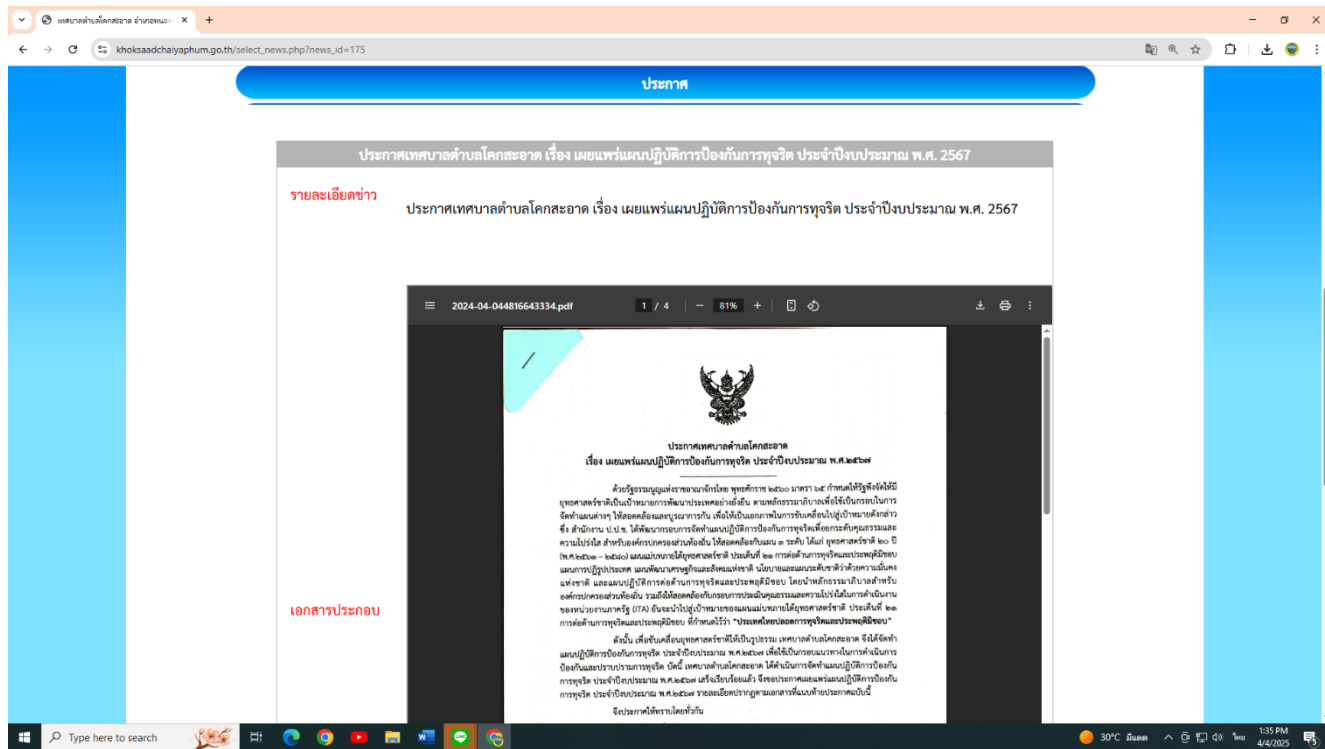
เทศบาลตำบลโคกสะอาด อำเภอหนอง ×

khoksaadchaiyaphum.go.th/select_news.php?news_id=175

ประกาศ

ประกาศเทศบาลตำบลโคกสะอาด เรื่อง เผยแพร่แผนปฏิบัติการป้องกันการทุจริต ประจำปีงบประมาณ พ.ศ. 2567

รายละเอียดข่าว

ประกาศเทศบาลตำบลโคกสะอาด เรื่อง เผยแพร่แผนปฏิบัติการป้องกันการทุจริต ประจำปีงบประมาณ พ.ศ. 2567

เอกสารประกอบ

2024-04-044816643334.pdf 1 / 4 81%

ประกาศเทศบาลตำบลโคกสะอาด
เรื่อง เผยแพร่แผนปฏิบัติการป้องกันการทุจริต ประจำปีงบประมาณ พ.ศ.๒๕๖๗

ด้วยรัฐธรรมนูญแห่งราชอาณาจักรไทย พุทธศักราช ๒๕๖๐ มาตรา ๖๕ กำหนดให้รัฐพึงจัดให้มียุทธศาสตร์ชาติเป็นเป้าหมายการพัฒนาประเทศอย่างยั่งยืน ตามหลักธรรมาภิบาลเพื่อใช้เป็นกรอบในการจัดทำแผนต่างๆ ให้สอดคล้องและบูรณาการกัน เพื่อให้เป็นพลังผลักดันร่วมกันไปสู่เป้าหมายดังกล่าว ซึ่ง สำนักงาน ป.ป.ช. ได้พัฒนากรอบการจัดทำแผนปฏิบัติการป้องกันการทุจริตเพื่อยกระดับคุณธรรมและความโปร่งใส สำหรับองค์กรปกครองส่วนท้องถิ่น ให้สอดคล้องกับแผน ๓ ระดับ ได้แก่ ยุทธศาสตร์ชาติ ๒๐ ปี (พ.ศ.๒๕๖๑ – ๒๕๘๐) แผนแม่บทภายใต้ยุทธศาสตร์ชาติ ประเด็นที่ ๒๑ การต่อต้านการทุจริตและประพฤติมิชอบ แผนการปฏิรูปประเทศ แผนพัฒนาเศรษฐกิจและสังคมแห่งชาติ นโยบายและแผนระดับชาติว่าด้วยความมั่นคงแห่งชาติ และแผนปฏิบัติการต่อต้านการทุจริตและประพฤติมิชอบ โดยนำหลักธรรมาภิบาลสำหรับองค์กรปกครองส่วนท้องถิ่น รวมถึงให้สอดคล้องกับกรอบการประเมินคุณธรรมและความโปร่งใสในการดำเนินงานของหน่วยงานภาครัฐ (ITA) อันจะนำไปสู่เป้าหมายของแผนแม่บทภายใต้ยุทธศาสตร์ชาติ ประเด็นที่ ๒๑ การต่อต้านการทุจริตและประพฤติมิชอบ ที่กำหนดไว้ว่า "ประเทศไทยปลอดการทุจริตและประพฤติมิชอบ"

ดังนั้น เพื่อขับเคลื่อนยุทธศาสตร์ชาติให้เป็นรูปธรรม เทศบาลตำบลโคกสะอาด จึงได้จัดทำแผนปฏิบัติการป้องกันการทุจริต ประจำปีงบประมาณ พ.ศ.๒๕๖๗ เพื่อใช้เป็นกรอบแนวทางในการดำเนินการป้องกันและปราบปรามการทุจริต บัดนี้ เทศบาลตำบลโคกสะอาด ได้ดำเนินการจัดทำแผนปฏิบัติการป้องกันการทุจริต ประจำปีงบประมาณ พ.ศ.๒๕๖๗ เสร็จเรียบร้อยแล้ว จึงขอประกาศเผยแพร่แผนปฏิบัติการป้องกันการทุจริต ประจำปีงบประมาณ พ.ศ.๒๕๖๗ รายละเอียดปรากฏตามเอกสารที่แนบท้ายประกาศฉบับนี้

จึงประกาศให้ทราบโดยทั่วกัน

Type here to search

30°C มีแดด ไทย 1:35 PM 4/4/2025